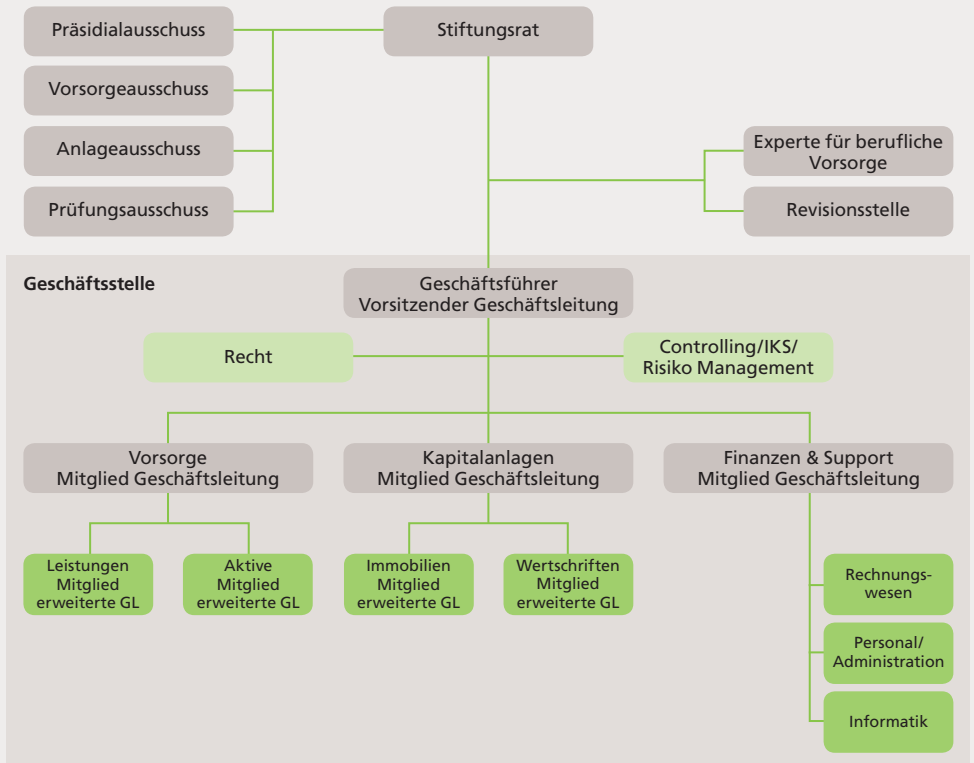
Präsidialausschuss

Vorsorgeausschuss

Anlageausschuss

Prüfungsausschuss

Stiftungsrat

Experte für berufliche Vorsorge

Revisionsstelle

Geschäftsstelle

Geschäftsführer
Vorsitzender Geschäftsleitung

Recht

Controlling/IKS/
Risiko Management

Vorsorge
Mitglied Geschäftsleitung

Kapitalanlagen
Mitglied Geschäftsleitung

Finanzen & Support
Mitglied Geschäftsleitung

Leistungen
Mitglied
erweiterte GL

Aktive
Mitglied
erweiterte GL

Immobilien
Mitglied
erweiterte GL

Wertschriften
Mitglied
erweiterte GL

Rechnungswesen

Personal/
Administration

Informatik